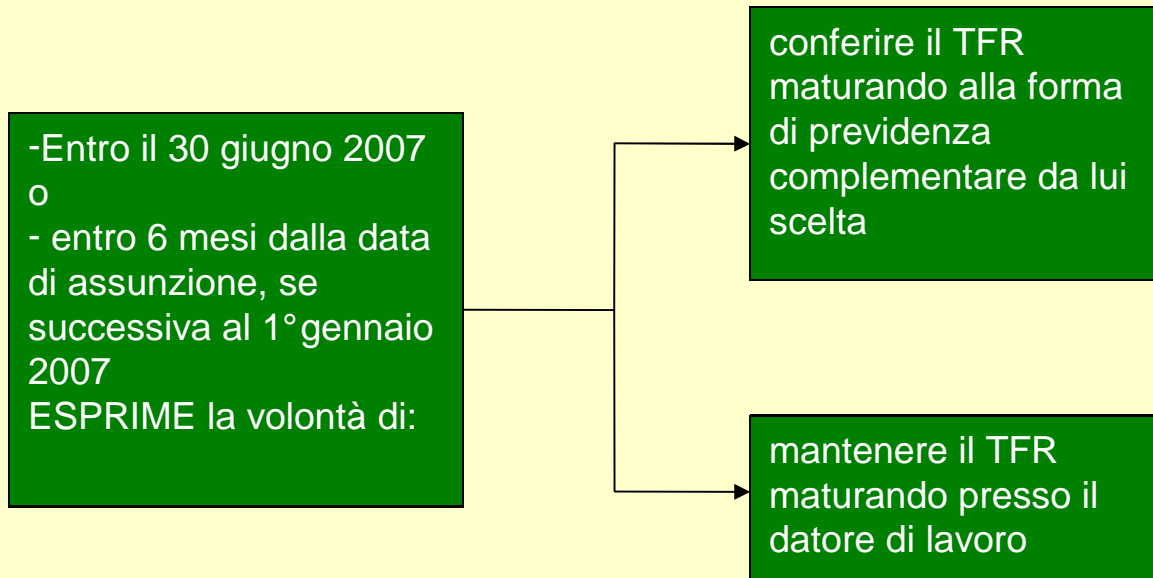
-Entro il 30 giugno 2007 o
- entro 6 mesi dalla data di assunzione, se successiva al 1°gennaio 2007
ESPRIME la volontà di:

conferire il TFR maturando alla forma di previdenza complementare da lui scelta

mantenere il TFR maturando presso il datore di lavoro